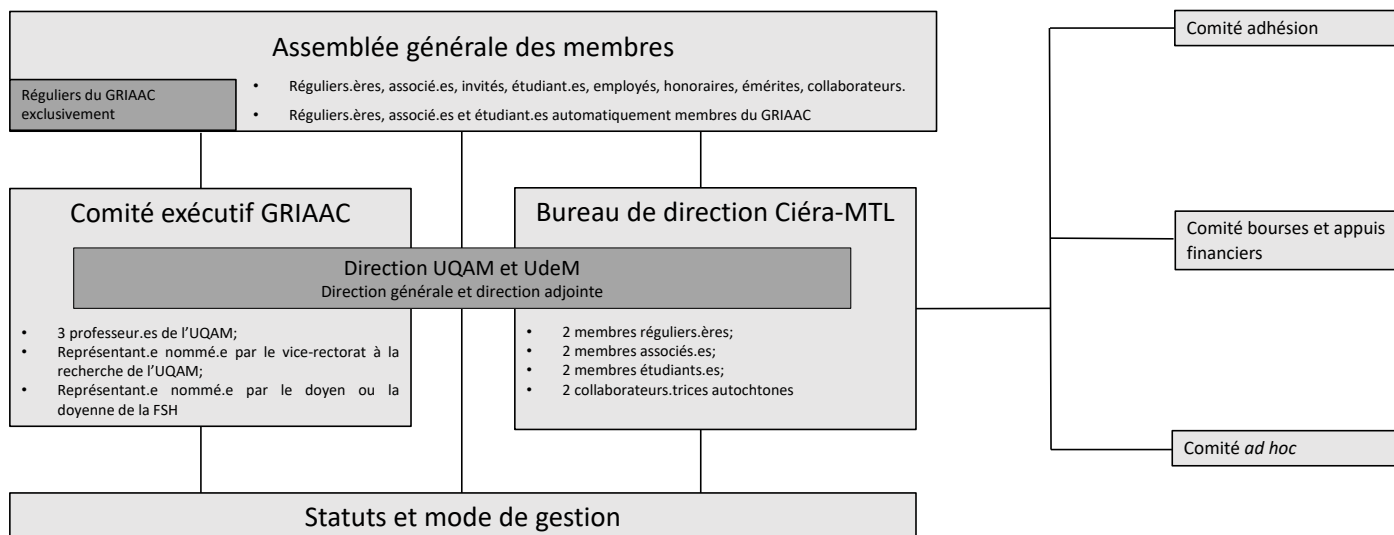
Assemblée générale des membres

Réguliers du GRIAAC exclusivement

• Réguliers.ères, associé.es, invités, étudiant.es, employés, honoraires, émérites, collaborateurs.
• Réguliers.ères, associé.es et étudiant.es automatiquement membres du GRIAAC

Comité adhésion

Comité exécutif GRIAAC

Bureau de direction Ciéra-MTL

Comité bourses et appuis financiers

Direction UQAM et UdeM
Direction générale et direction adjointe

• 3 professeur.es de l'UQAM;
• Représentant.e nommé.e par le vice-rectorat à la recherche de l'UQAM;
• Représentant.e nommé.e par le doyen ou la doyenne de la FSH

• 2 membres réguliers.ères;
• 2 membres associés.es;
• 2 membres étudiants.es;
• 2 collaborateurs.trices autochtones

Comité *ad hoc*

Statuts et mode de gestion